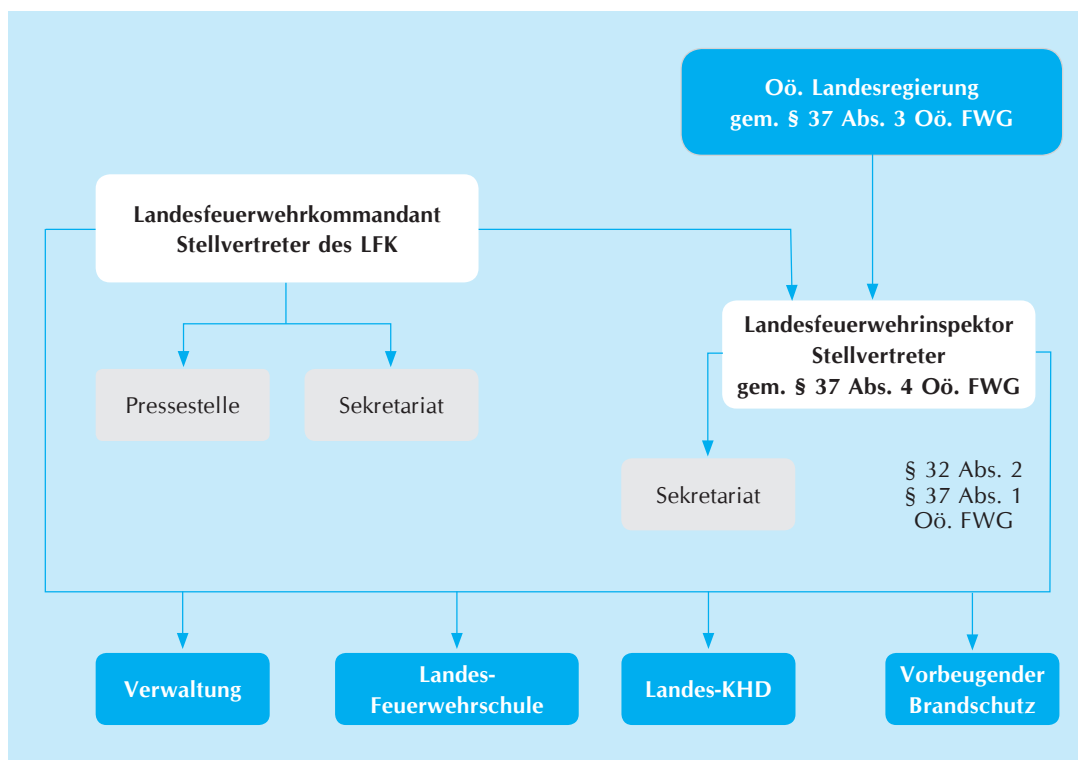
Oö. Landesregierung
gem. § 37 Abs. 3 Oö. FWG

Landesfeuerwehrkommandant
Stellvertreter des LFK

Pressestelle

Sekretariat

Landesfeuerwehrinspektor
Stellvertreter
gem. § 37 Abs. 4 Oö. FWG

Sekretariat

§ 32 Abs. 2
§ 37 Abs. 1
Oö. FWG

Verwaltung

Landes-
Feuerwehrschule

Landes-KHD

Vorbeugender
Brandschutz